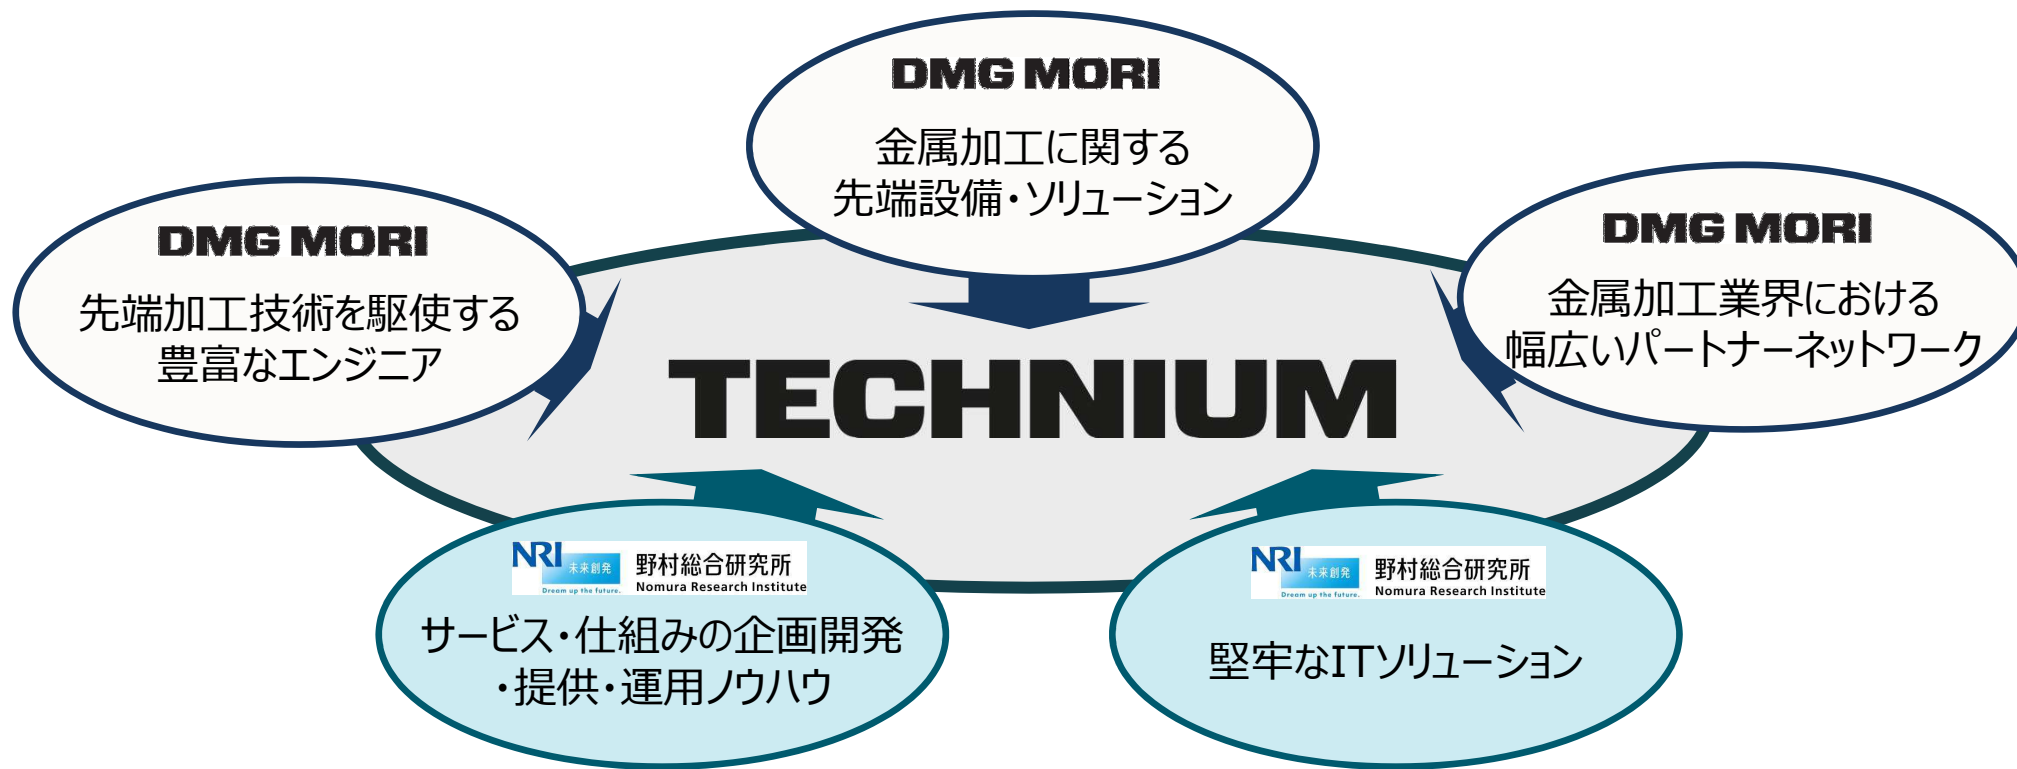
DMG MORI

金属加工に関する
先端設備・ソリューション

DMG MORI

先端加工技術を駆使する
豊富なエンジニア

DMG MORI

金属加工業界における
幅広いパートナーネットワーク

TECHNIUM

NRI 未来創発
Dream up the future.
野村総合研究所
Nomura Research Institute

サービス・仕組みの企画開発
・提供・運用ノウハウ

NRI 未来創発
Dream up the future.
野村総合研究所
Nomura Research Institute

堅牢なITソリューション